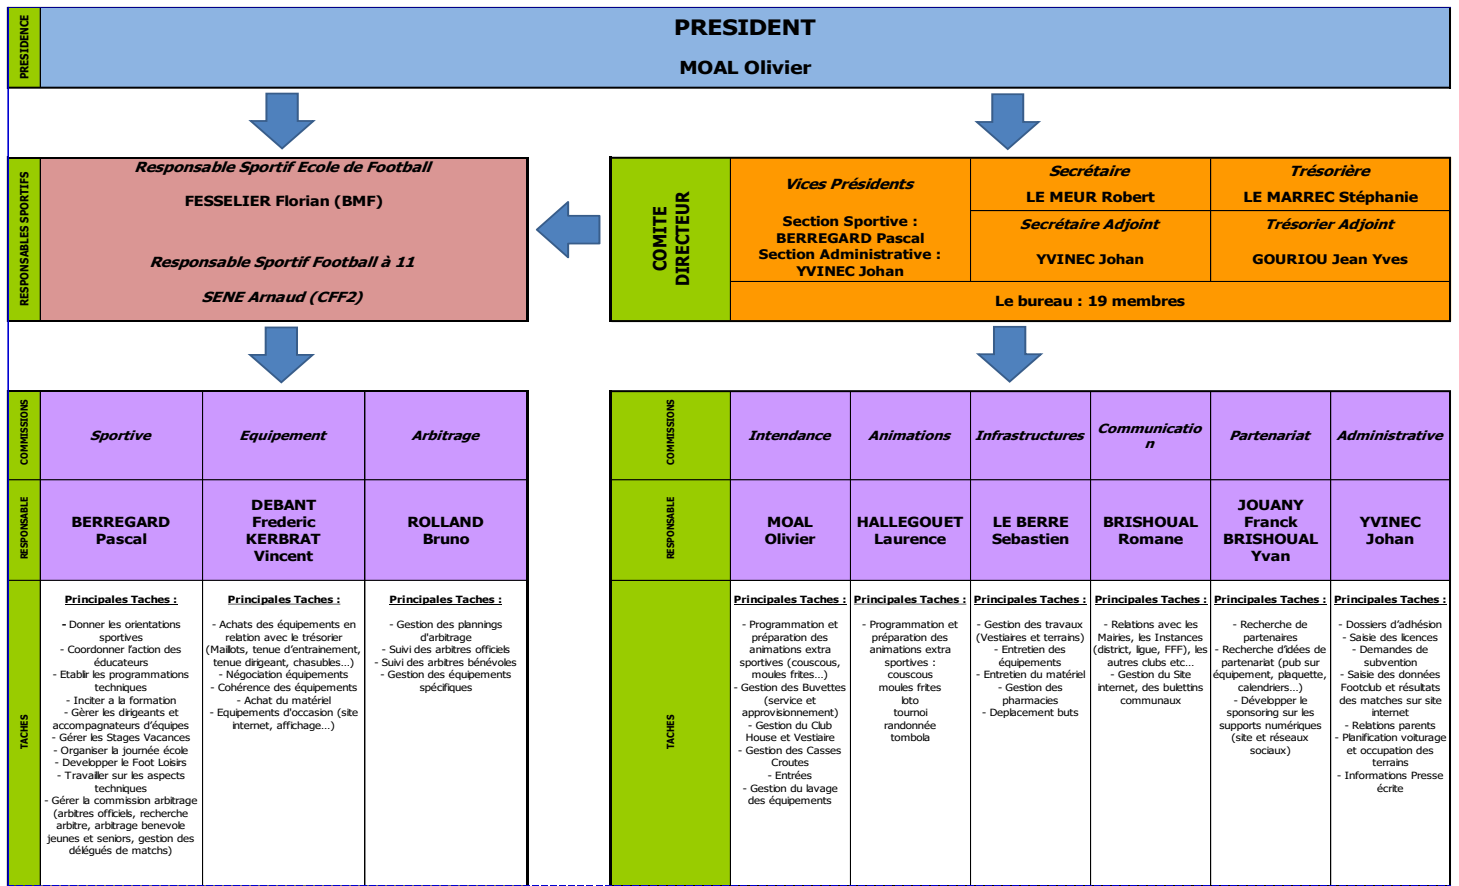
PRESIDENCE

PRESIDENT

MOAL Olivier

RESPONSABLES SPORTIFS

Responsable Sportif Ecole de Football

FESSELIER Florian (BMF)

Responsable Sportif Football à 11

SENE Arnaud (CFF2)

COMITE DIRECTEUR

Vices Présidents

Section Sportive : BERREGARD Pascal
Section Administrative : YVINEC Johan

Secrétaire

LE MEUR Robert

Secrétaire Adjoint

YVINEC Johan

Trésorière

LE MARREC Stéphanie

Trésorier Adjoint

GOURIOU Jean Yves

Le bureau : 19 membres

| COMMISSIONS | Sportive | Equipement | Arbitrage |
|---|---|---|---|
| RESPONSABLE | BERREGARD Pascal | DEBANT Frederic KERBRAT Vincent | ROLLAND Bruno |
| TACHES | Principales Taches : - Donner les orientations sportives - Coordonner l'action des éducateurs - Etablir les programmations techniques - Inciter a la formation - Gérer les dirigeants et accompagnateurs d'équipes - Gérer les Stages Vacances - Organiser la journée école - Developper le Foot Loisirs - Travailler sur les aspects techniques - Gérer la commission arbitrage (arbitres officiels, recherche arbitre, arbitrage benevole jeunes et seniors, gestion des délégués de matchs) | Principales Taches : - Achats des équipements en relation avec le trésorier (Maillots, tenue d'entrainement, tenue dirigeant, chasubles…) - Négociation équipements - Cohérence des équipements - Achat du matériel - Equipements d'occasion (site internet, affichage…) | Principales Taches : - Gestion des plannings d'arbitrage - Suivi des arbitres officiels - Suivi des arbitres bénévoles - Gestion des équipements spécifiques |

| COMMISSIONS | Intendance | Animations | Infrastructures | Communication | Partenariat | Administrative |
|---|---|---|---|---|---|---|
| RESPONSABLE | MOAL Olivier | HALLEGOUET Laurence | LE BERRE Sebastien | BRISHOUAL Romane | JOUANY Franck BRISHOUAL Yvan | YVINEC Johan |
| TACHES | Principales Taches : - Programmation et préparation des animations extra sportives (couscous, moules frites…) - Gestion des Buvettes (service et approvisionnement) - Gestion du Club House et Vestiaire - Gestion des Casses Croutes - Entrées - Gestion du lavage des équipements | Principales Taches : - Programmation et préparation des animations extra sportives : couscous moules frites loto tournoi randonnée tombola | Principales Taches : - Gestion des travaux (Vestiaires et terrains) - Entretien des équipements - Entretien du matériel - Gestion des pharmacies - Deplacement buts | Principales Taches : - Relations avec les Mairies, les Instances (district, ligue, FFF), les autres clubs etc… - Gestion du Site internet, des bulettins communaux | Principales Taches : - Recherche de partenaires - Recherche d'idées de partenariat (pub sur équipement, plaquette, calendriers…) - Développer le sponsoring sur les supports numériques (site et réseaux sociaux) | Principales Taches : - Dossiers d'adhésion - Saisie des licences - Demandes de subvention - Saisie des données Footclub et résultats des matches sur site internet - Relations parents - Planification voiturage et occupation des terrains - Informations Presse écrite |